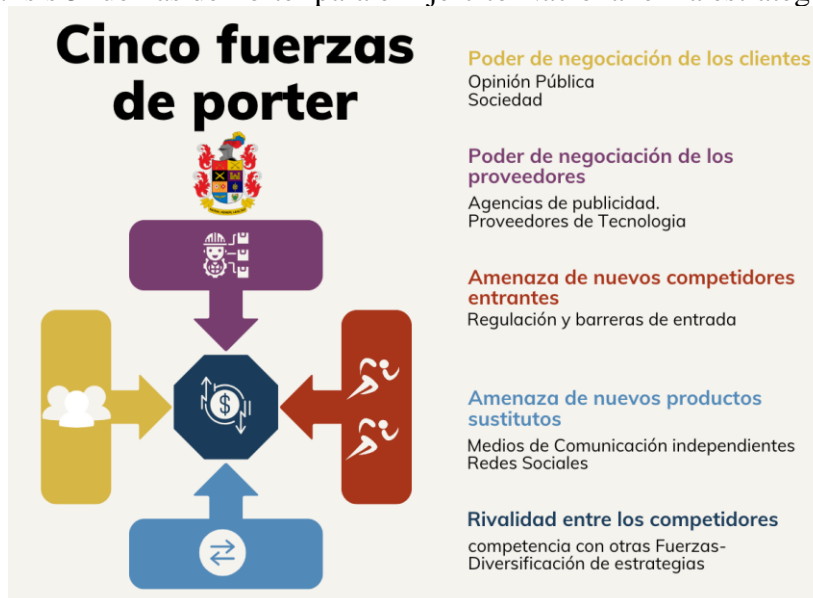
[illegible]

Cinco fuerzas de porter

Poder de negociación de los clientes
Opinión Pública
Sociedad

Poder de negociación de los proveedores
Agencias de publicidad.
Proveedores de Tecnologia

Amenaza de nuevos competidores entrantes
Regulación y barreras de entrada

Amenaza de nuevos productos sustitutos
Medios de Comunicación independientes
Redes Sociales

Rivalidad entre los competidores
competencia con otras Fuerzas-
Diversificación de estrategias